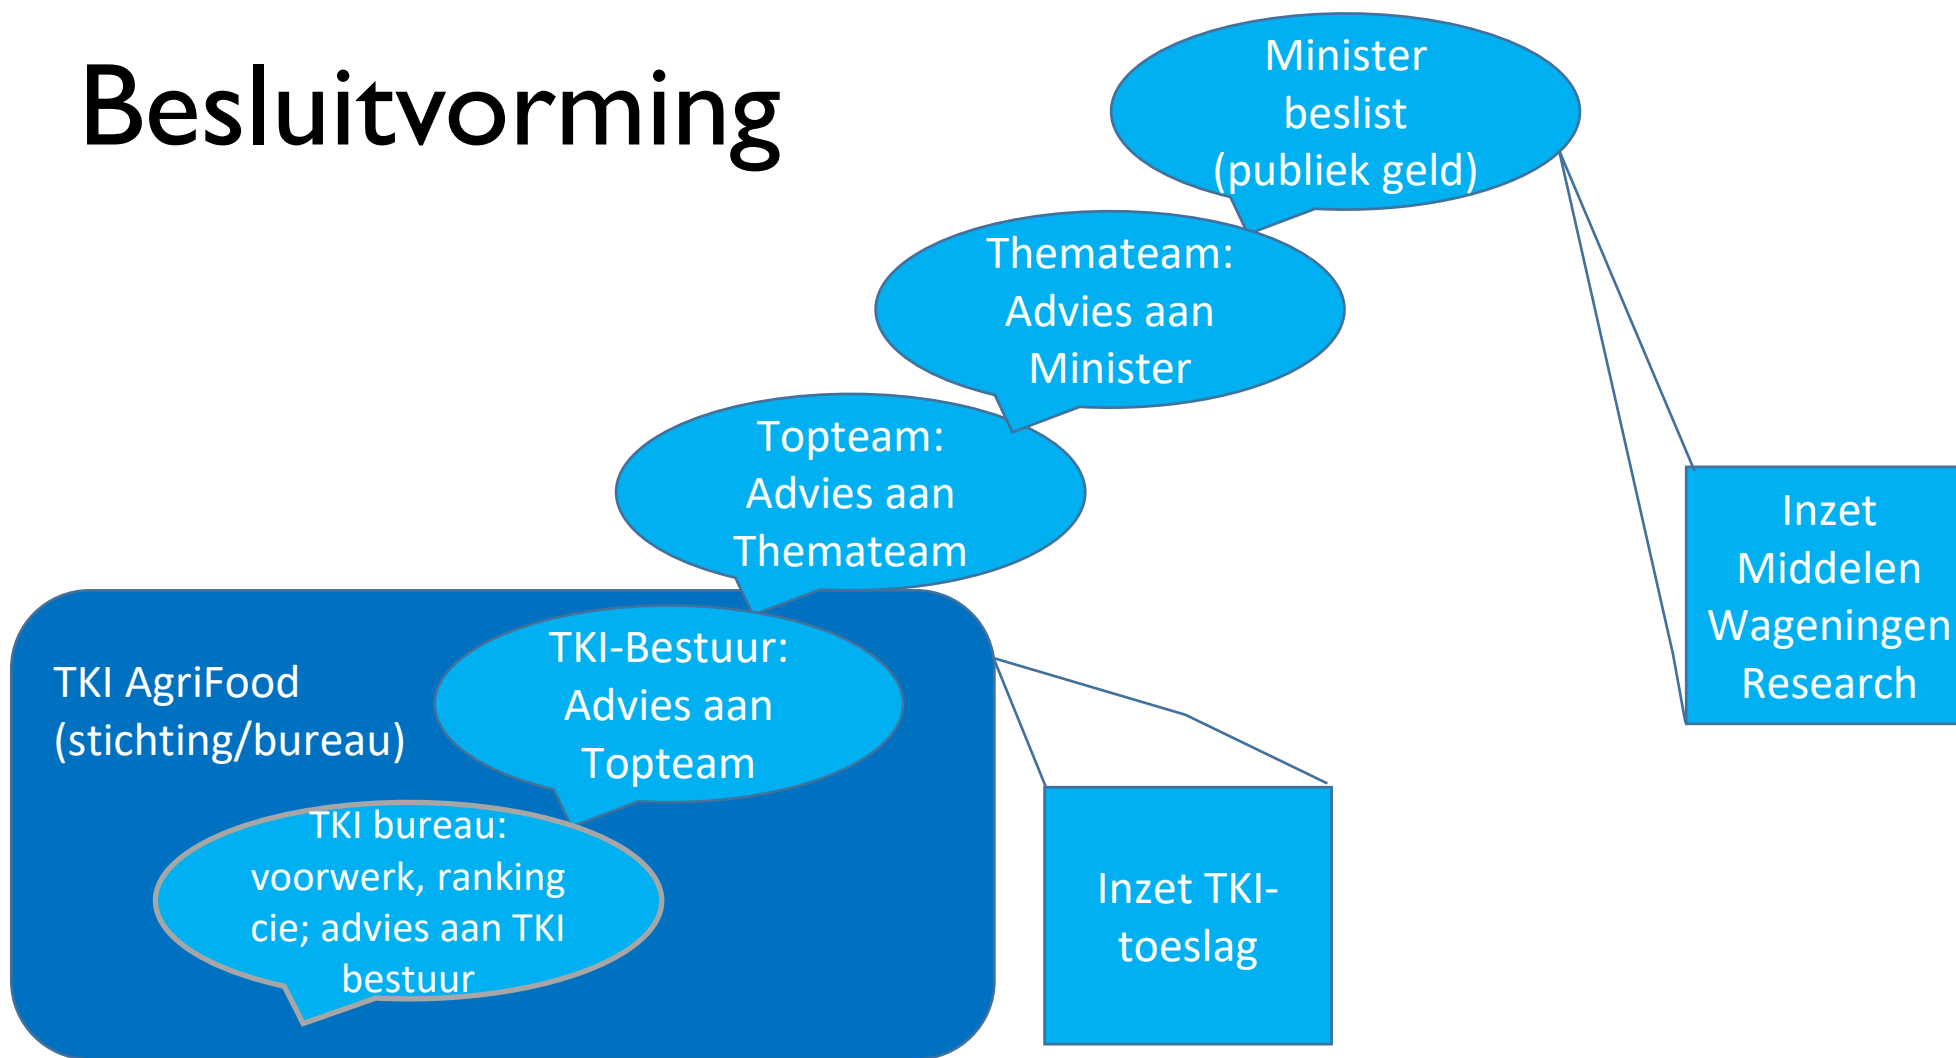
Besluitvorming

Minister beslist (publiek geld)

Thematеam: Advies aan Minister

Topteam: Advies aan Thematеam

TKI AgriFood (stichting/bureau)

TKI-Bestuur: Advies aan Topteam

TKI bureau: voorwerk, ranking cie; advies aan TKI bestuur

Inzet TKI-toeslag

Inzet Middelen Wageningen Research